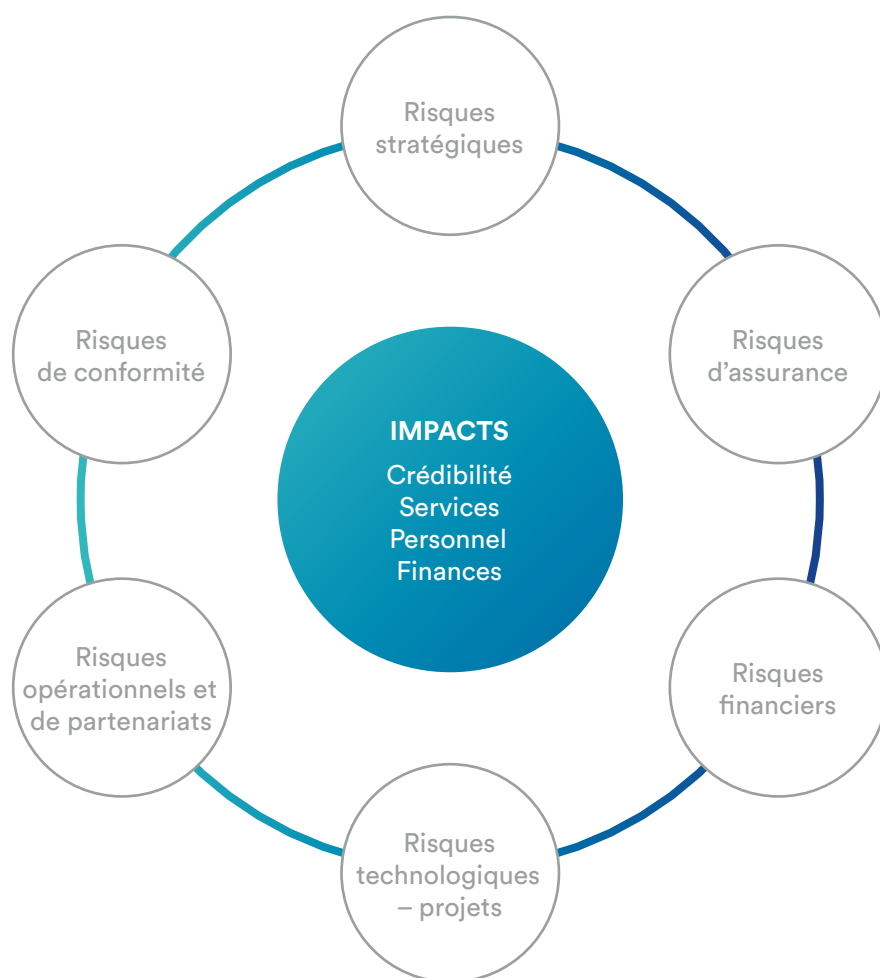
Risques stratégiques

Risques de conformité

Risques d’assurance

IMPACTS
Crédibilité
Services
Personnel
Finances

Risques opérationnels et de partenariats

Risques financiers

Risques technologiques – projets